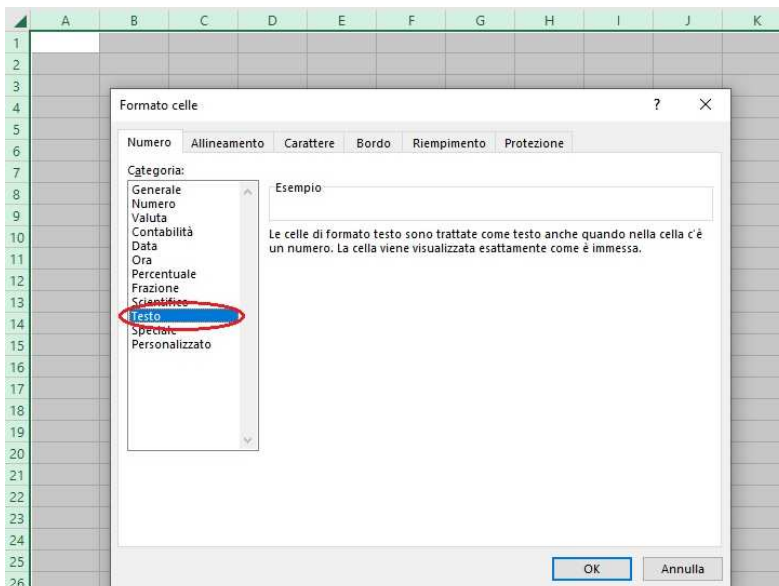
| | A | B | C | D | E | F | G | H | I | J | K |
|---|---|---|---|---|---|---|---|---|---|---|---|
| 1 | | | | | | | | | | | |
| 2 | | | | | | | | | | | |
| 3 | | | | | | | | | | | |
| 4 | | | | | | | | | | | |
| 5 | | | | | | | | | | | |
| 6 | | | | | | | | | | | |
| 7 | | | | | | | | | | | |
| 8 | | | | | | | | | | | |
| 9 | | | | | | | | | | | |
| 10 | | | | | | | | | | | |
| 11 | | | | | | | | | | | |
| 12 | | | | | | | | | | | |
| 13 | | | | | | | | | | | |
| 14 | | | | | | | | | | | |
| 15 | | | | | | | | | | | |
| 16 | | | | | | | | | | | |
| 17 | | | | | | | | | | | |
| 18 | | | | | | | | | | | |
| 19 | | | | | | | | | | | |
| 20 | | | | | | | | | | | |
| 21 | | | | | | | | | | | |
| 22 | | | | | | | | | | | |
| 23 | | | | | | | | | | | |
| 24 | | | | | | | | | | | |
| 25 | | | | | | | | | | | |
| 26 | | | | | | | | | | | |

Formato celle
?
×

Numero
Allineamento
Carattere
Bordo
Riempimento
Protezione

Categoria:
Generale
Numero
Valuta
Contabilità
Data
Ora
Percentuale
Frazione
Scientifico
Testo
Speciale
Personalizzato

Esempio

Le celle di formato testo sono trattate come testo anche quando nella cella c'è un numero. La cella viene visualizzata esattamente come è immessa.

OK
Annulla